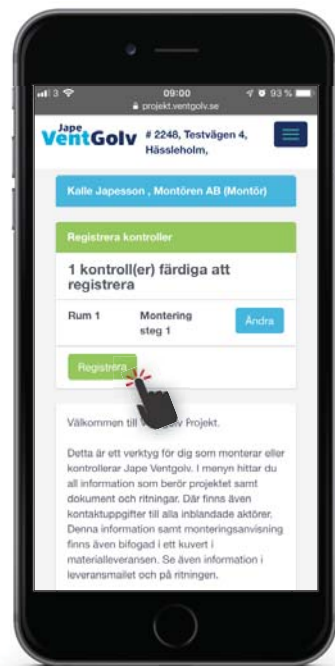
3 09:00 93 %
projekt.ventgolv.se

Jape VentGolv # 2248, Testvägen 4, Hässleholm,

Kalle Japesson , Montören AB (Montör)

Registrera kontroller

1 kontroll(er) färdiga att registrera

Rum 1 Montering steg 1 Ändra

Registrera

Välkommen till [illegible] Projekt.

Detta är ett verktyg för dig som monterar eller kontrollerar Jape Ventgolv. I menyn hittar du all information som berör projektet samt dokument och ritningar. Där finns även kontaktuppgifter till alla inblandade aktörer. Denna information samt monteringsanvisning finns även bifogad i ett kuvert i materialleveransen. Se även information i leveransmailet och på ritningen.